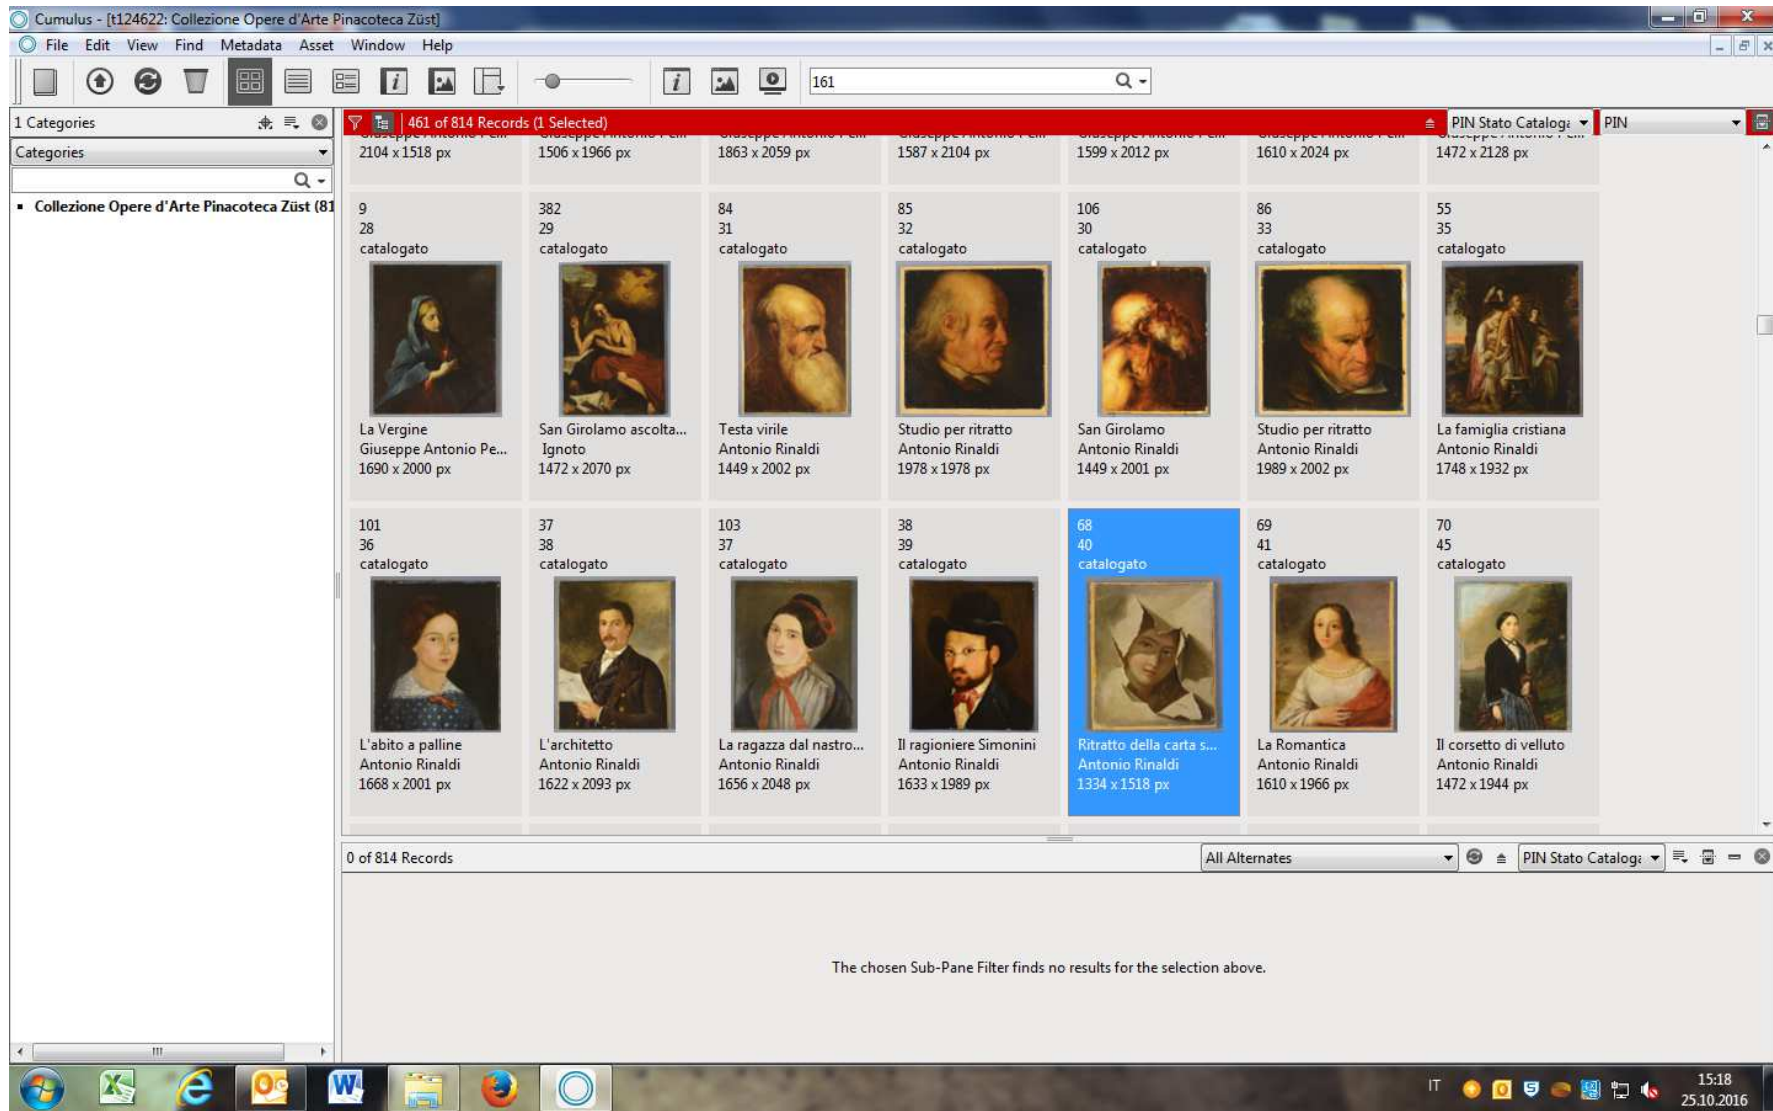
Cumulus - [t124622: Collezione Opere d'Arte Pinacoteca Züst]

File Edit View Find Metadata Asset Window Help

161

1 Categories

Categories

▪ Collezione Opere d'Arte Pinacoteca Züst (81

461 of 814 Records (1 Selected)

PIN Stato Cataloga

PIN

2104 x 1518 px

1506 x 1966 px

1863 x 2059 px

1587 x 2104 px

1599 x 2012 px

1610 x 2024 px

1472 x 2128 px

9
28
catalogato
La Vergine
Giuseppe Antonio Pe...
1690 x 2000 px

382
29
catalogato
San Girolamo ascolta...
Ignoto
1472 x 2070 px

84
31
catalogato
Testa virile
Antonio Rinaldi
1449 x 2002 px

85
32
catalogato
Studio per ritratto
Antonio Rinaldi
1978 x 1978 px

106
30
catalogato
San Girolamo
Antonio Rinaldi
1449 x 2001 px

86
33
catalogato
Studio per ritratto
Antonio Rinaldi
1989 x 2002 px

55
35
catalogato
La famiglia cristiana
Antonio Rinaldi
1748 x 1932 px

101
36
catalogato
L'abito a palline
Antonio Rinaldi
1668 x 2001 px

37
38
catalogato
L'architetto
Antonio Rinaldi
1622 x 2093 px

103
37
catalogato
La ragazza dal nastro...
Antonio Rinaldi
1656 x 2048 px

38
39
catalogato
Il ragioniere Simonini
Antonio Rinaldi
1633 x 1989 px

68
40
catalogato
Ritratto della carta s...
Antonio Rinaldi
1334 x 1518 px

69
41
catalogato
La Romantica
Antonio Rinaldi
1610 x 1966 px

70
45
catalogato
Il corsetto di velluto
Antonio Rinaldi
1472 x 1944 px

0 of 814 Records

All Alternates

PIN Stato Cataloga

The chosen Sub-Pane Filter finds no results for the selection above.

IT

15:18
25.10.2016